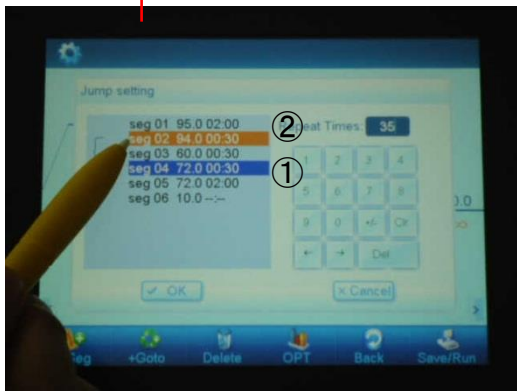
Jump setting

seg 01 95.0 02:00
seg 02 94.0 00:30
seg 03 60.0 00:30
seg 04 72.0 00:30
seg 05 72.0 02:00
seg 06 10.0 --:--

②
①

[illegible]eat Times: 35

1 2 3 4
5 6 7 8
9 0 +/- Clr
← → Del

.0

✓ OK
× Cancel

Seg +Goto Delete OPT Back Save/Run